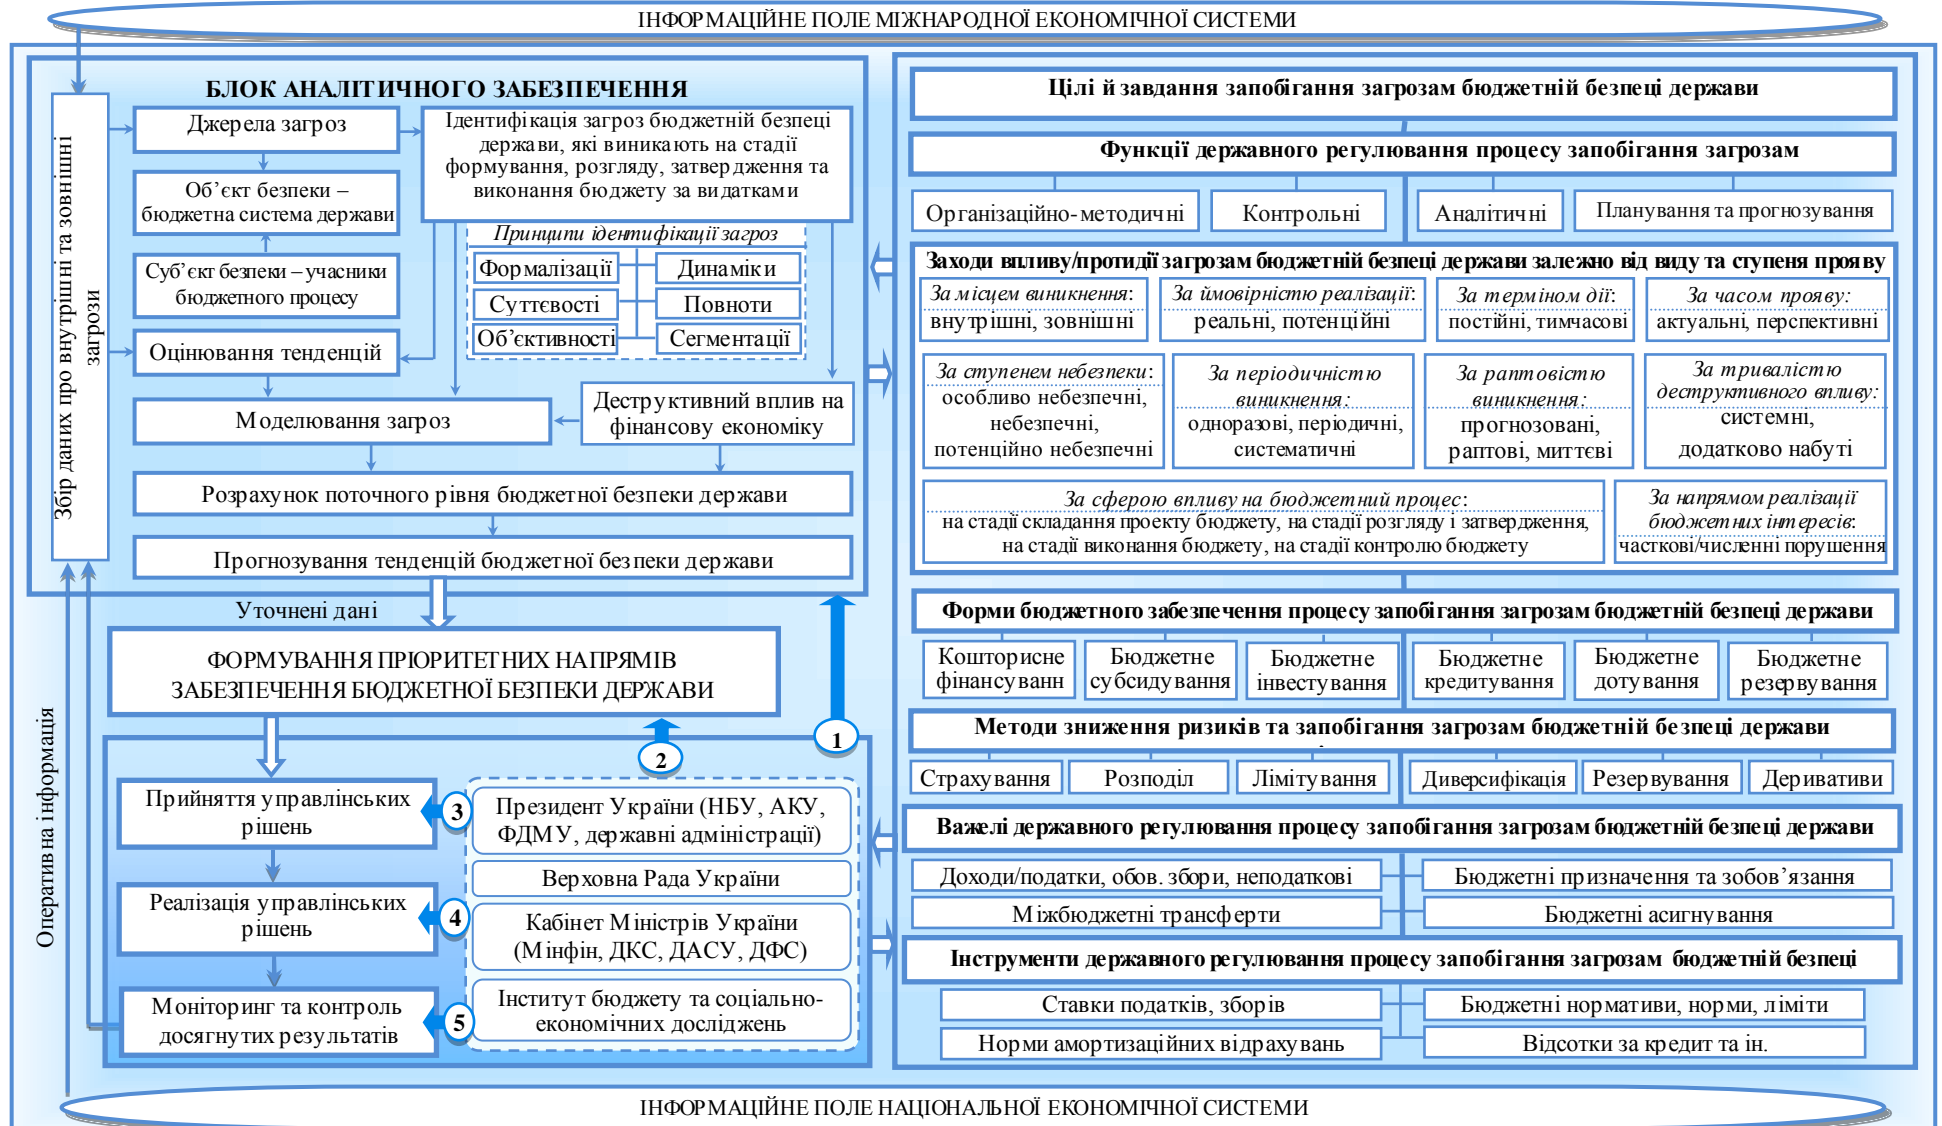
ІНФОРМАЦІЙНЕ ПОЛЕ МІЖНАРОДНОЇ ЕКОНОМІЧНОЇ СИСТЕМИ

БЛОК АНАЛІТИЧНОГО ЗАБЕЗПЕЧЕННЯ

Збір даних про внутрішні та зовнішні загрози

Джерела загроз

Об'єкт безпеки – бюджетна система держави

Суб'єкт безпеки – учасники бюджетного процесу

Оцінювання тенденцій

Ідентифікація загроз бюджетній безпеці держави, які виникають на стадії формування, розгляду, затвердження та виконання бюджету за видатками

Принципи ідентифікації загроз

Формалізації
Динаміки
Суттєвості
Повноти
Об'єктивності
Сегментації

Моделювання загроз

Деструктивний вплив на фінансову економіку

Розрахунок поточного рівня бюджетної безпеки держави

Прогнозування тенденцій бюджетної безпеки держави

Уточнені дані

ФОРМУВАННЯ ПРІОРИТЕТНИХ НАПРЯМІВ ЗАБЕЗПЕЧЕННЯ БЮДЖЕТНОЇ БЕЗПЕКИ ДЕРЖАВИ

Оперативна інформація

1
2

Прийняття управлінських рішень
3
Президент України (НБУ, АКУ, ФДМУ, державні адміністрації)

Верховна Рада України

Реалізація управлінських рішень
4
Кабінет Міністрів України (Мінфін, ДКС, ДАСУ, ДФС)

Моніторинг та контроль досягнутих результатів
5
Інститут бюджету та соціально-економічних досліджень

Цілі й завдання запобігання загрозам бюджетній безпеці держави

Функції державного регулювання процесу запобігання загрозам

Організаційно-методичні
Контрольні
Аналітичні
Планування та прогнозування

Заходи впливу/протидії загрозам бюджетній безпеці держави залежно від виду та ступеня прояву

За місцем виникнення: внутрішні, зовнішні
За ймовірністю реалізації: реальні, потенційні
За терміном дії: постійні, тимчасові
За часом прояву: актуальні, перспективні

За ступенем небезпеки: особливо небезпечні, небезпечні, потенційно небезпечні
За періодичністю виникнення: одноразові, періодичні, систематичні
За раптовістю виникнення: прогнозовані, раптові, миттєві
За тривалістю деструктивного впливу: системні, додатково набуті

За сферою впливу на бюджетний процес: на стадії складання проекту бюджету, на стадії розгляду і затвердження, на стадії виконання бюджету, на стадії контролю бюджету
За напрямом реалізації бюджетних інтересів: часткові/численні порушення

Форми бюджетного забезпечення процесу запобігання загрозам бюджетній безпеці держави

Кошторисне фінансуванн
Бюджетне субсидування
Бюджетне інвестування
Бюджетне кредитування
Бюджетне дотування
Бюджетне резервування

Методи зниження ризиків та запобігання загрозам бюджетній безпеці держави

Страхування
Розподіл
Лімітування
Диверсифікація
Резервування
Деривативи

Важелі державного регулювання процесу запобігання загрозам бюджетній безпеці держави

Доходи/податки, обов. збори, неподаткові
Бюджетні призначення та зобов'язання
Міжбюджетні трансферти
Бюджетні асигнування

Інструменти державного регулювання процесу запобігання загрозам бюджетній безпеці

Ставки податків, зборів
Бюджетні нормативи, норми, ліміти
Норми амортизаційних відрахувань
Відсотки за кредит та ін.

ІНФОРМАЦІЙНЕ ПОЛЕ НАЦІОНАЛЬНОЇ ЕКОНОМІЧНОЇ СИСТЕМИ